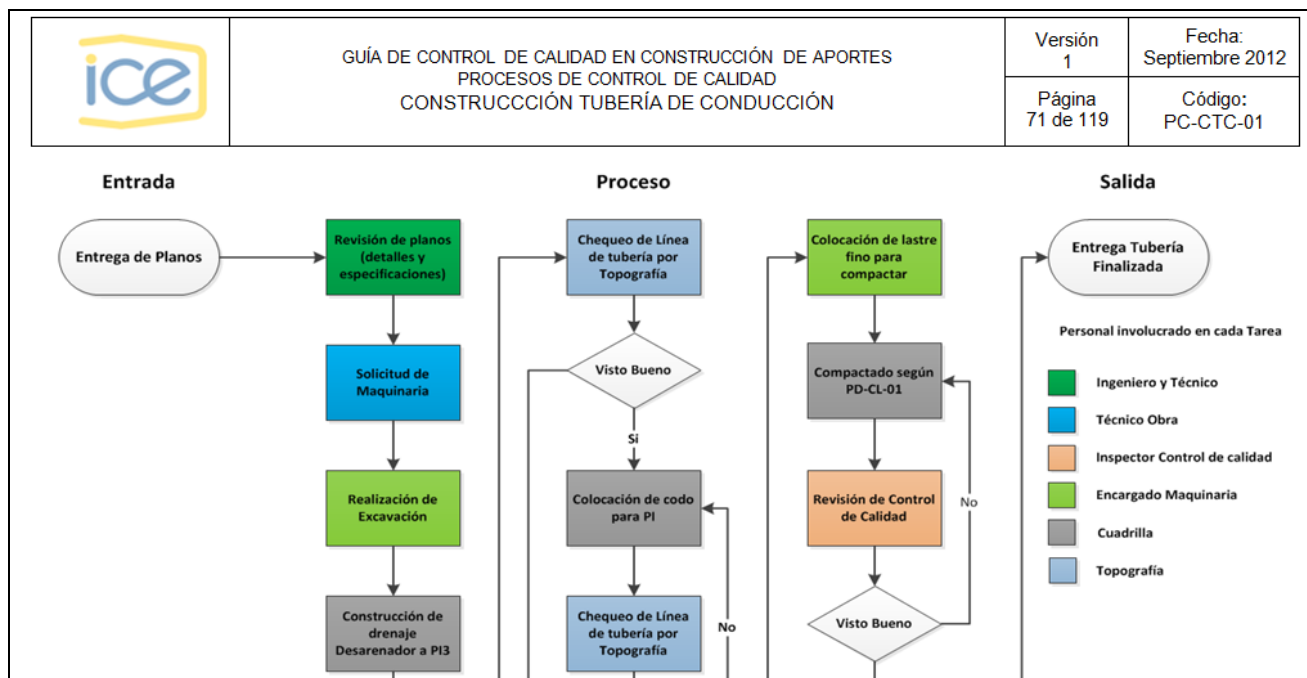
ice

GUÍA DE CONTROL DE CALIDAD EN CONSTRUCCIÓN DE APORTES
PROCESOS DE CONTROL DE CALIDAD
CONSTRUCCCIÓN TUBERÍA DE CONDUCCIÓN

| Versión 1 | Fecha: Septiembre 2012 |
|---|---|
| Página 71 de 119 | Código: PC-CTC-01 |

Entrada

Proceso

Salida

Entrega de Planos

Revisión de planos (detalles y especificaciones)

Solicitud de Maquinaria

Realización de Excavación

Construcción de drenaje Desarenador a PI3

Chequeo de Línea de tubería por Topografía

Visto Bueno

Si

Colocación de codo para PI

Chequeo de Línea de tubería por Topografía

No

Colocación de lastre fino para compactar

Compactado según PD-CL-01

Revisión de Control de Calidad

Visto Bueno

No

Entrega Tubería Finalizada

Personal involucrado en cada Tarea

Ingeniero y Técnico

Técnico Obra

Inspector Control de calidad

Encargado Maquinaria

Cuadrilla

Topografía